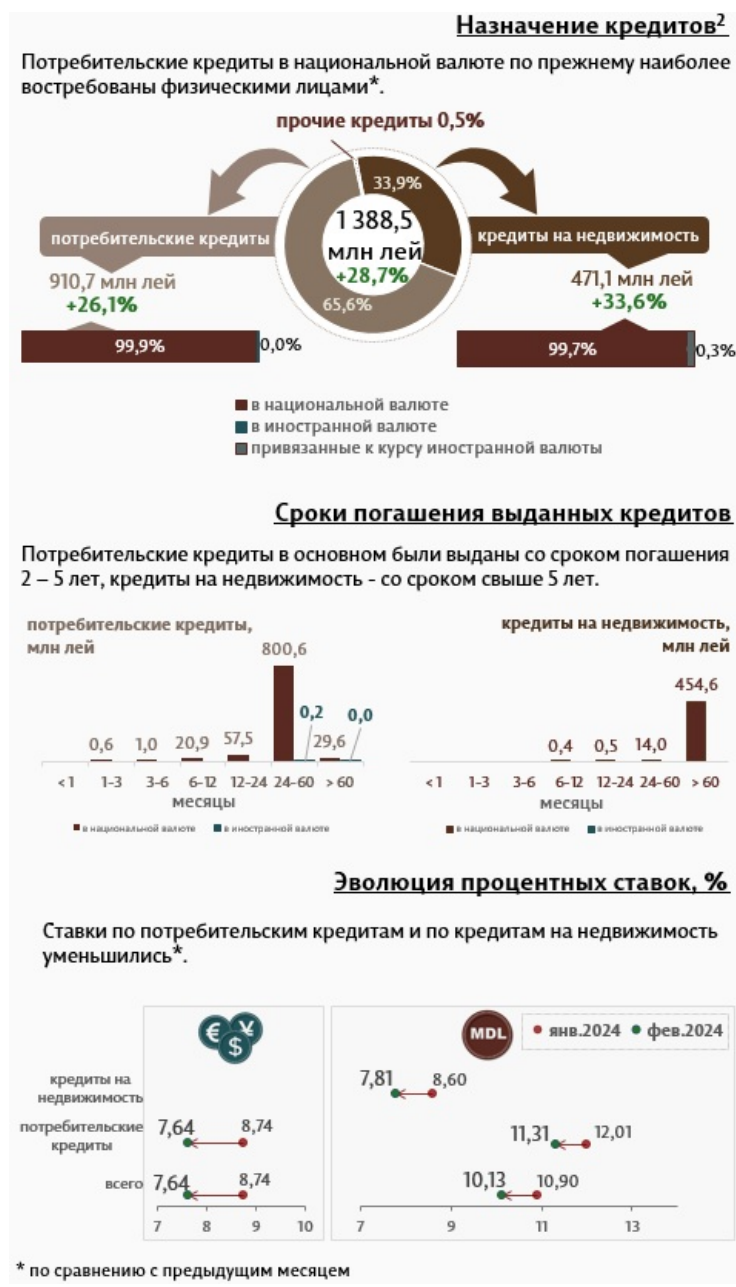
Назначение кредитов$^2$

Потребительские кредиты в национальной валюте по прежнему наиболее востребованы физическими лицами*.

прочие кредиты 0,5%

33,9%

1 388,5 млн лей +28,7%

65,6%

потребительские кредиты

910,7 млн лей +26,1%

99,9%

0,0%

кредиты на недвижимость

471,1 млн лей +33,6%

99,7%

0,3%

в национальной валюте
в иностранной валюте
привязанные к курсу иностранной валюты

Сроки погашения выданных кредитов

Потребительские кредиты в основном были выданы со сроком погашения 2 – 5 лет, кредиты на недвижимость - со сроком свыше 5 лет.

потребительские кредиты, млн лей

0,6 1,0 20,9 57,5 800,6 0,2 29,6 0,0

<1 1-3 3-6 6-12 12-24 24-60 > 60
месяцы

в национальной валюте в иностранной валюте

кредиты на недвижимость, млн лей

0,4 0,5 14,0 454,6

<1 1-3 3-6 6-12 12-24 24-60 > 60
месяцы

в национальной валюте в иностранной валюте

Эволюция процентных ставок, %

Ставки по потребительским кредитам и по кредитам на недвижимость уменьшились*.

MDL

янв.2024 фев.2024

кредиты на недвижимость

потребительские кредиты

всего

7,64 8,74

7,64 8,74

7 8 9 10

7,81 8,60

11,31 12,01

10,13 10,90

7 9 11 13

* по сравнению с предыдущим месяцем